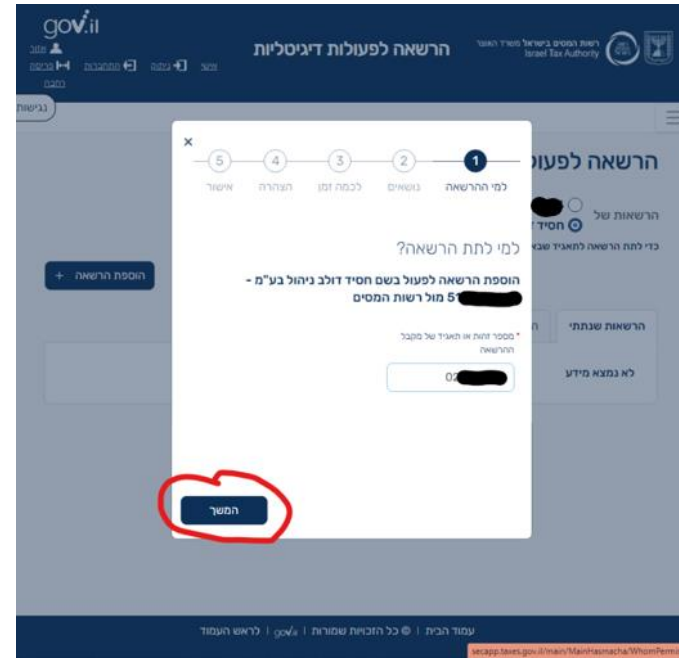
gov.il

רשות המסים בישראל משרד האוצר
Israel Tax Authority

הרשאה לפעולות דיגיטליות

אזור
כניסה
התחברות
הרשמה
עזרה

נגישות

הרשאה לפעו

הרשאות של
חסיד

כדי לתת הרשאה לתאגיד שב

הוספת הרשאה +

הרשאות שנתתי

לא נמצא מידע

×

1
למי ההרשאה
2
נושאים
3
לכמה זמן
4
הצהרה
5
אישור

למי לתת הרשאה?

הוספת הרשאה לפעול בשם חסיד דולב ניהול בע"מ - 51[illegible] מול רשות המסים

* מספר זהות או תאגיד של מקבל ההרשאה

02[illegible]

המשך

עמוד הבית | © כל הזכויות שמורות | gov.il | לראש העמוד

secapp.taxes.gov.il/main/MainHasmacha/WhomPermi